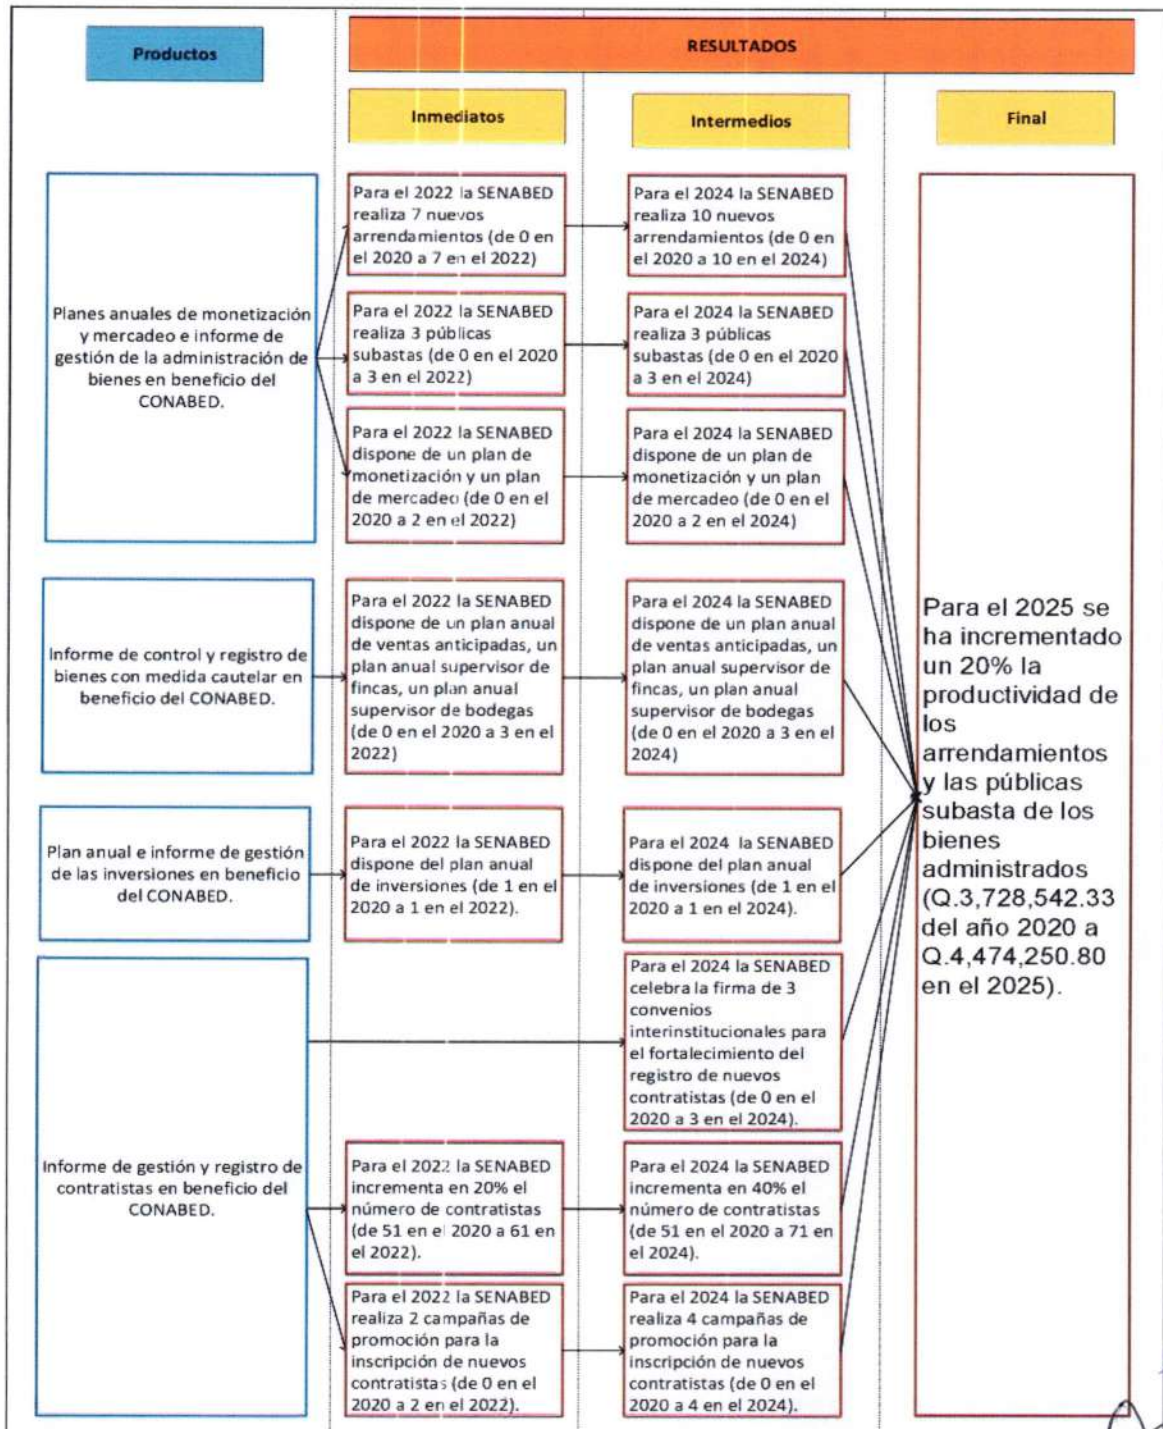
Productos

RESULTADOS

Inmediatos

Intermedios

Final

Planes anuales de monetización y mercadeo e informe de gestión de la administración de bienes en beneficio del CONABED.

Para el 2022 la SENABED realiza 7 nuevos arrendamientos (de 0 en el 2020 a 7 en el 2022)

Para el 2024 la SENABED realiza 10 nuevos arrendamientos (de 0 en el 2020 a 10 en el 2024)

Para el 2022 la SENABED realiza 3 públicas subastas (de 0 en el 2020 a 3 en el 2022)

Para el 2024 la SENABED realiza 3 públicas subastas (de 0 en el 2020 a 3 en el 2024)

Para el 2022 la SENABED dispone de un plan de monetización y un plan de mercadeo (de 0 en el 2020 a 2 en el 2022)

Para el 2024 la SENABED dispone de un plan de monetización y un plan de mercadeo (de 0 en el 2020 a 2 en el 2024)

Informe de control y registro de bienes con medida cautelar en beneficio del CONABED.

Para el 2022 la SENABED dispone de un plan anual de ventas anticipadas, un plan anual supervisor de fincas, un plan anual supervisor de bodegas (de 0 en el 2020 a 3 en el 2022)

Para el 2024 la SENABED dispone de un plan anual de ventas anticipadas, un plan anual supervisor de fincas, un plan anual supervisor de bodegas (de 0 en el 2020 a 3 en el 2024)

Plan anual e informe de gestión de las inversiones en beneficio del CONABED.

Para el 2022 la SENABED dispone del plan anual de inversiones (de 1 en el 2020 a 1 en el 2022).

Para el 2024 la SENABED dispone del plan anual de inversiones (de 1 en el 2020 a 1 en el 2024).

Para el 2024 la SENABED celebra la firma de 3 convenios interinstitucionales para el fortalecimiento del registro de nuevos contratistas (de 0 en el 2020 a 3 en el 2024).

Informe de gestión y registro de contratistas en beneficio del CONABED.

Para el 2022 la SENABED incrementa en 20% el número de contratistas (de 51 en el 2020 a 61 en el 2022).

Para el 2024 la SENABED incrementa en 40% el número de contratistas (de 51 en el 2020 a 71 en el 2024).

Para el 2022 la SENABED realiza 2 campañas de promoción para la inscripción de nuevos contratistas (de 0 en el 2020 a 2 en el 2022).

Para el 2024 la SENABED realiza 4 campañas de promoción para la inscripción de nuevos contratistas (de 0 en el 2020 a 4 en el 2024).

Para el 2025 se ha incrementado un 20% la productividad de los arrendamientos y las públicas subasta de los bienes administrados (Q.3,728,542.33 del año 2020 a Q.4,474,250.80 en el 2025).